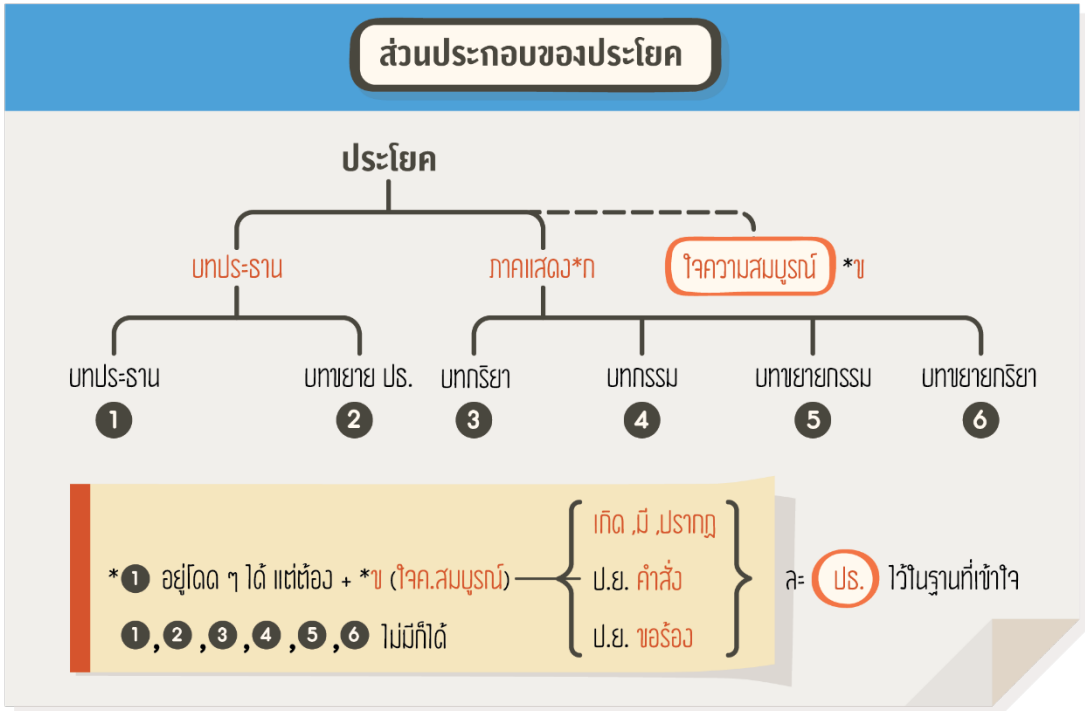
ส่วนประกอบของประโยค

ประโยค

บทประธาน

ภาคแสดง*ก

ใจความสมบูรณ์ *ข

บทประธาน
1

บทขยาย ปธ.
2

บทกริยา
3

บทกรรม
4

บทขยายกรรม
5

บทขยายกริยา
6

*1 อยู่โดด ๆ ได้ แต่ต้อง + *ข (ใจค.สมบูรณ์)

1, 2, 3, 4, 5, 6 ไม่มีก็ได้

เกิด ,มี ,ปรากฏ
ป.ย. คำสั่ง
ป.ย. ขอร้อง

ละ ปธ. ไว้ในฐานที่เข้าใจ